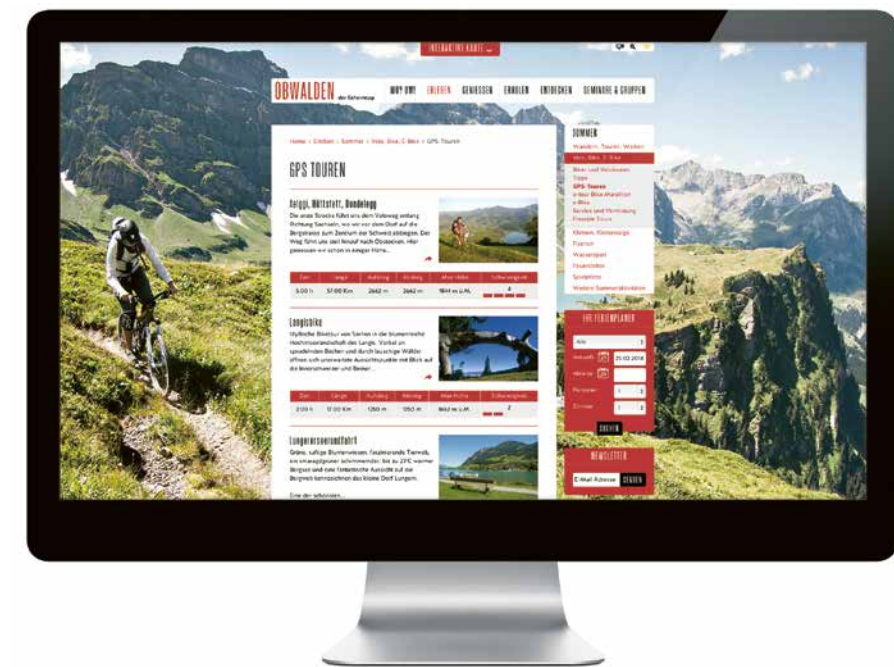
INTERAKTIVE KARTE

OBWALDEN

WAS? OW! ERLEBEN GENIESSEN ERHOLEN ENTDECKEN SEMINARE & GRUPPEN

Home > Erleben > Sommer > Velo, Bike, E-Bike > GPS-Touren

GPS TOUREN

Aelggi, Mittelpunkt, Dundelegg

Die erste Strecke führt uns dem Veloweg entlang Richtung Sarnen, wo wir vor dem Dorf auf die Bergstrasse zum Zentrum der Schweiz abbiegen. Der Weg führt uns steil hinauf nach Obstocken. Hier geniessen wir schon in einiger Höhe...

| Zeit | Länge | Aufstieg | Abstieg | Max-Höhe | Schwierigkeit |
|---|---|---|---|---|---|
| 5.00 h | 57.00 Km | 2642 m | 2642 m | 1844 m ü.M. | 4 |

Langisbike

Idyllische Bikertour von Sarnen in die blumenreiche Hochmoorlandschaft des Langis. Vorbei an sprudelnden Bächen und durch lauschige Wälder öffnen sich unerwartete Aussichtspunkte mit Blick auf die Innerschweizer und Berner...

| Zeit | Länge | Aufstieg | Abstieg | Max-Höhe | Schwierigkeit |
|---|---|---|---|---|---|
| 3.00 h | 37.00 Km | 1260 m | 1260 m | 1461 m ü.M. | 2 |

Lungernseerundfahrt

Grüne, saftige Blumenwiesen, faszinierende Tierwelt, ein smaragdgrüner Schwimmsee, bis zu 20°C warmer Bergsee und eine fantastische Aussicht auf die Bergwelt kennzeichnen das kleine Dorf Lungern.

Eine der schönsten...

SOMMER

Wandern, Touren, Walken
Velo, Bike, E-Bike
Bike- und Velokarten
Tipps
GPS-Touren
e-Bike Bike-Marathon
e-Bike
Service und Vermietung
Freeride Tours
Klettern, Klettersteige
Fischen
Wassersport
Flusstouren
Sportarten
Weitere Sommeraktivitäten

IHR FERIENPLANER

Alle
Anreise 25.02.2018
Abreise
Personen 1
Zimmer 1
SUCHEN

NEWSLETTER

E-Mail Adresse SENDEN